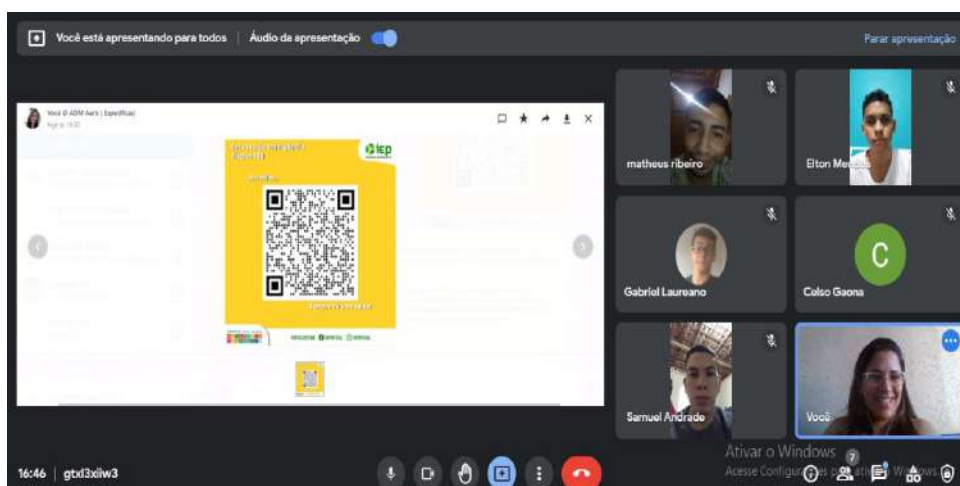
Você está apresentando para todos | Áudio da apresentação

Parar apresentação

Você @ ADM Aero | Específica)

Hoje às 16:30

IEP

matheus ribeiro

Elton Me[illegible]

Gabriel Laureano

C

Celso Gaona

Samuel Andrade

Você

Ativar o Windows

Acesse Configura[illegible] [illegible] Windows.

16:46 | gtxl3xiiw3

7